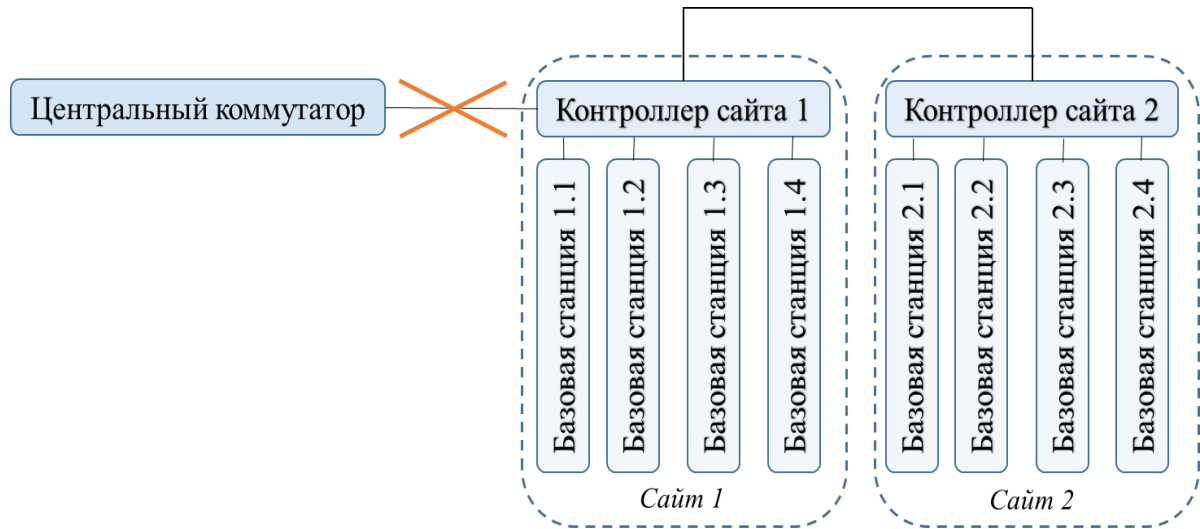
Центральный коммутатор

Контроллер сайта 1

Базовая станция 1.1

Базовая станция 1.2

Базовая станция 1.3

Базовая станция 1.4

Сайт 1

Контроллер сайта 2

Базовая станция 2.1

Базовая станция 2.2

Базовая станция 2.3

Базовая станция 2.4

Сайт 2